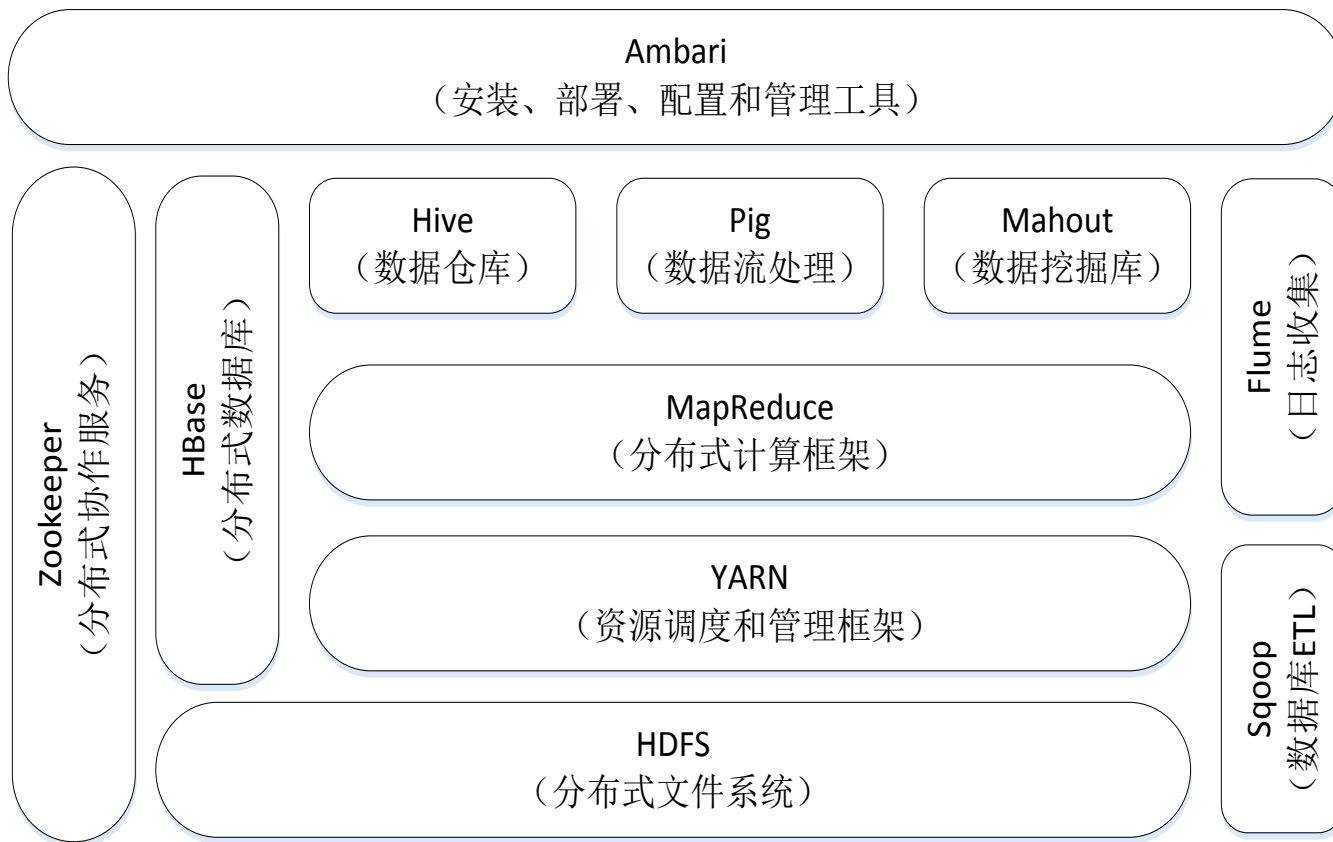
Ambari
（安装、部署、配置和管理工具）

Zookeeper
（分布式协作服务）

HBase
（分布式数据库）

Hive
（数据仓库）

Pig
（数据流处理）

Mahout
（数据挖掘库）

Flume
（日志收集）

MapReduce
（分布式计算框架）

YARN
（资源调度和管理框架）

Sqoop
（数据库ETL）

HDFS
（分布式文件系统）